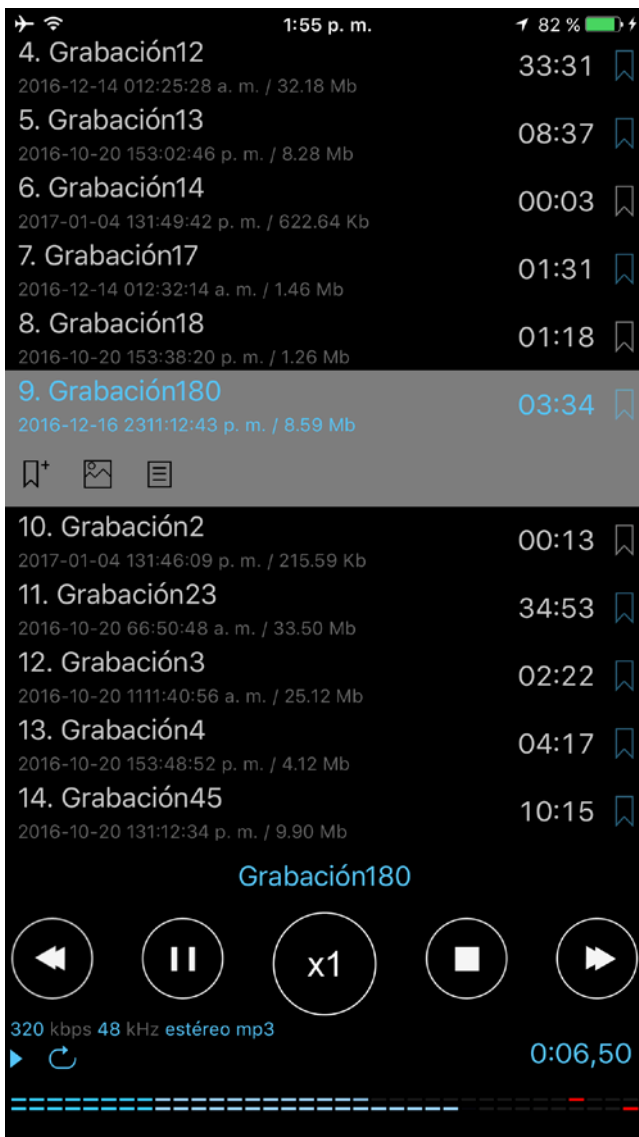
1:55 p. m.
82 %

4. Grabación12
2016-12-14 012:25:28 a. m. / 32.18 Mb
33:31

5. Grabación13
2016-10-20 153:02:46 p. m. / 8.28 Mb
08:37

6. Grabación14
2017-01-04 131:49:42 p. m. / 622.64 Kb
00:03

7. Grabación17
2016-12-14 012:32:14 a. m. / 1.46 Mb
01:31

8. Grabación18
2016-10-20 153:38:20 p. m. / 1.26 Mb
01:18

9. Grabación180
2016-12-16 2311:12:43 p. m. / 8.59 Mb
03:34

10. Grabación2
2017-01-04 131:46:09 p. m. / 215.59 Kb
00:13

11. Grabación23
2016-10-20 66:50:48 a. m. / 33.50 Mb
34:53

12. Grabación3
2016-10-20 1111:40:56 a. m. / 25.12 Mb
02:22

13. Grabación4
2016-10-20 153:48:52 p. m. / 4.12 Mb
04:17

14. Grabación45
2016-10-20 131:12:34 p. m. / 9.90 Mb
10:15

Grabación180

x1

320 kbps 48 kHz estéreo mp3
0:06,50